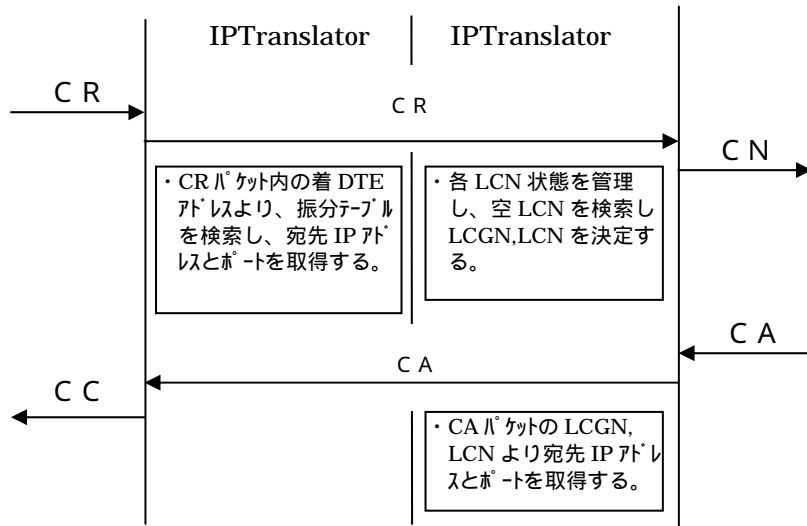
IPTranslator

IPTranslator

C R

C R

C N

・CR パケット内の着 DTE アドレスより、振分テーブルを検索し、宛先 IP アドレスとポートを取得する。

・各 LCN 状態を管理し、空 LCN を検索し LCGN,LCN を決定する。

C A

C A

C C

・CA パケットの LCGN, LCN より宛先 IP アドレスとポートを取得する。